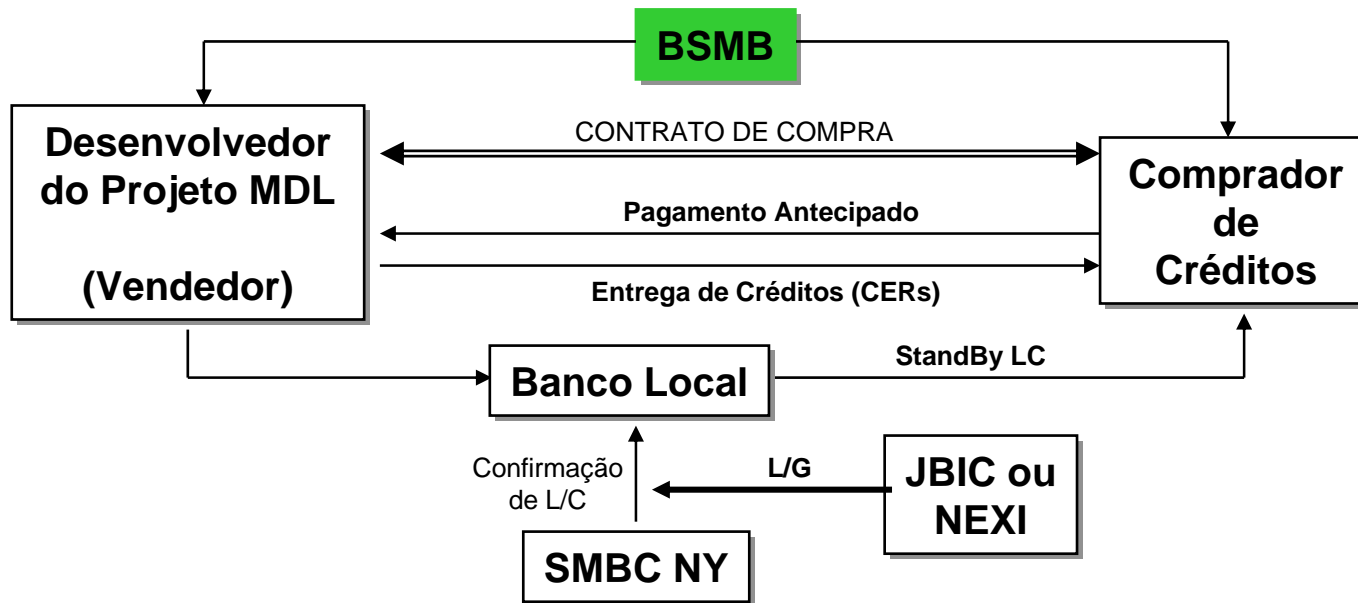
BSMB

Desenvolvedor do Projeto MDL

(Vendedor)

CONTRATO DE COMPRA

Pagamento Antecipado

Entrega de Créditos (CERs)

Comprador de Créditos

Banco Local

StandBy LC

Confirmação de L/C

L/G

JBIC ou NEXI

SMBC NY